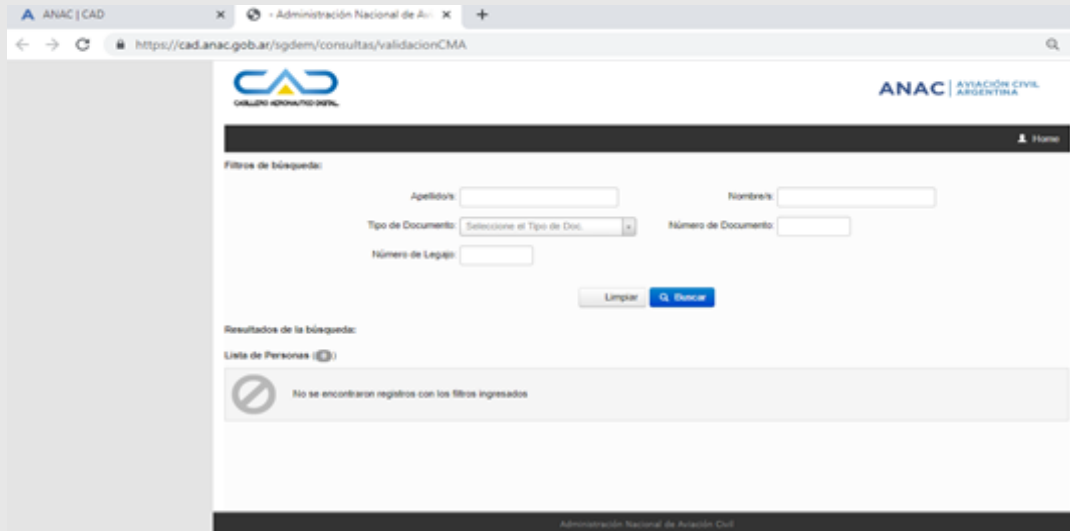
A ANAC | CAD ×
- Administración Nacional de Av ×
+
https://cad.anac.gob.ar/sgdem/consultas/validacionCMA

CAD
CASILLERO AERONÁUTICO DIGITAL

ANAC | AVIACIÓN CIVIL ARGENTINA

Home

Filtros de búsqueda:

Apellido/s:
Nombre/s:
Tipo de Documento: Seleccione el Tipo de Doc.
Número de Documento:
Número de Legajo:

Limpiar
Buscar

Resultados de la búsqueda:

Lista de Personas (0)

No se encontraron registros con los filtros ingresados

Administración Nacional de Aviación Civil